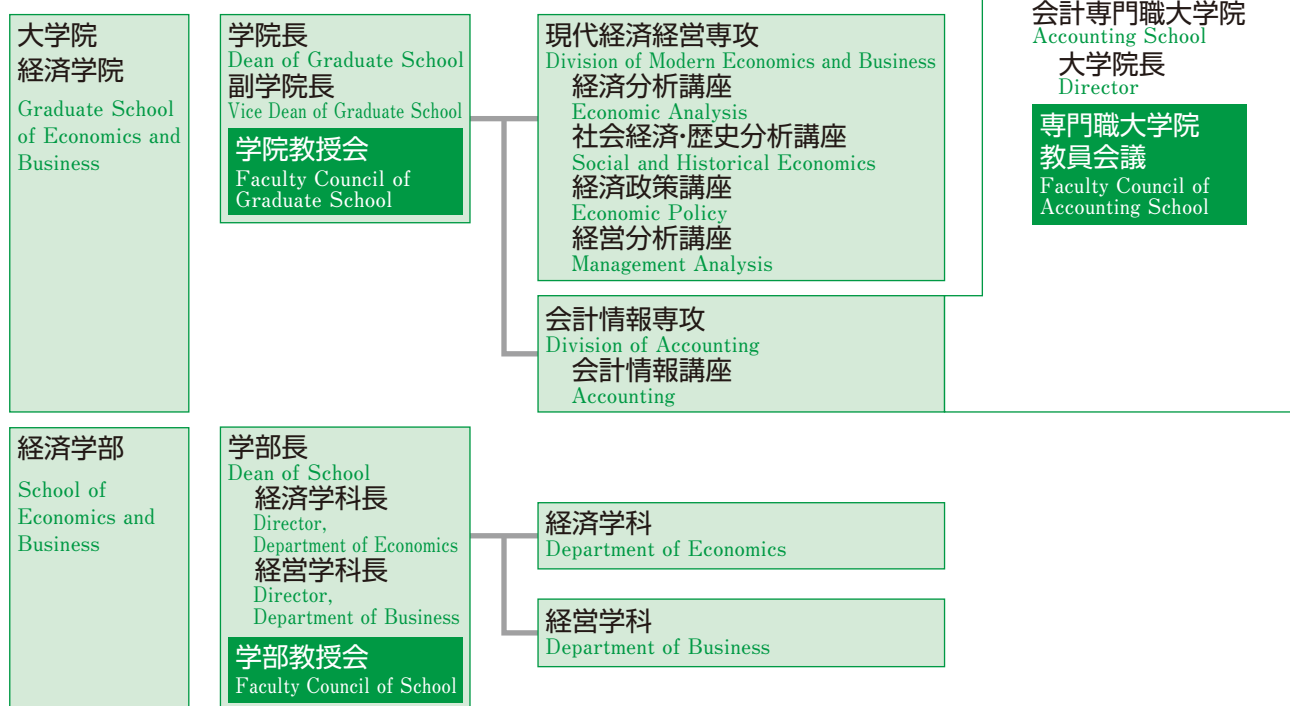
大学院
経済学院
Graduate School of Economics and Business

学院長
Dean of Graduate School
副学院長
Vice Dean of Graduate School
学院教授会
Faculty Council of Graduate School

現代経済経営専攻
Division of Modern Economics and Business
経済分析講座
Economic Analysis
社会経済・歴史分析講座
Social and Historical Economics
経済政策講座
Economic Policy
経営分析講座
Management Analysis

会計専門職大学院
Accounting School
大学院長
Director
専門職大学院教員会議
Faculty Council of Accounting School

会計情報専攻
Division of Accounting
会計情報講座
Accounting

経済学部
School of Economics and Business

学部長
Dean of School
経済学科長
Director, Department of Economics
経営学科長
Director, Department of Business
学部教授会
Faculty Council of School

経済学科
Department of Economics

経営学科
Department of Business